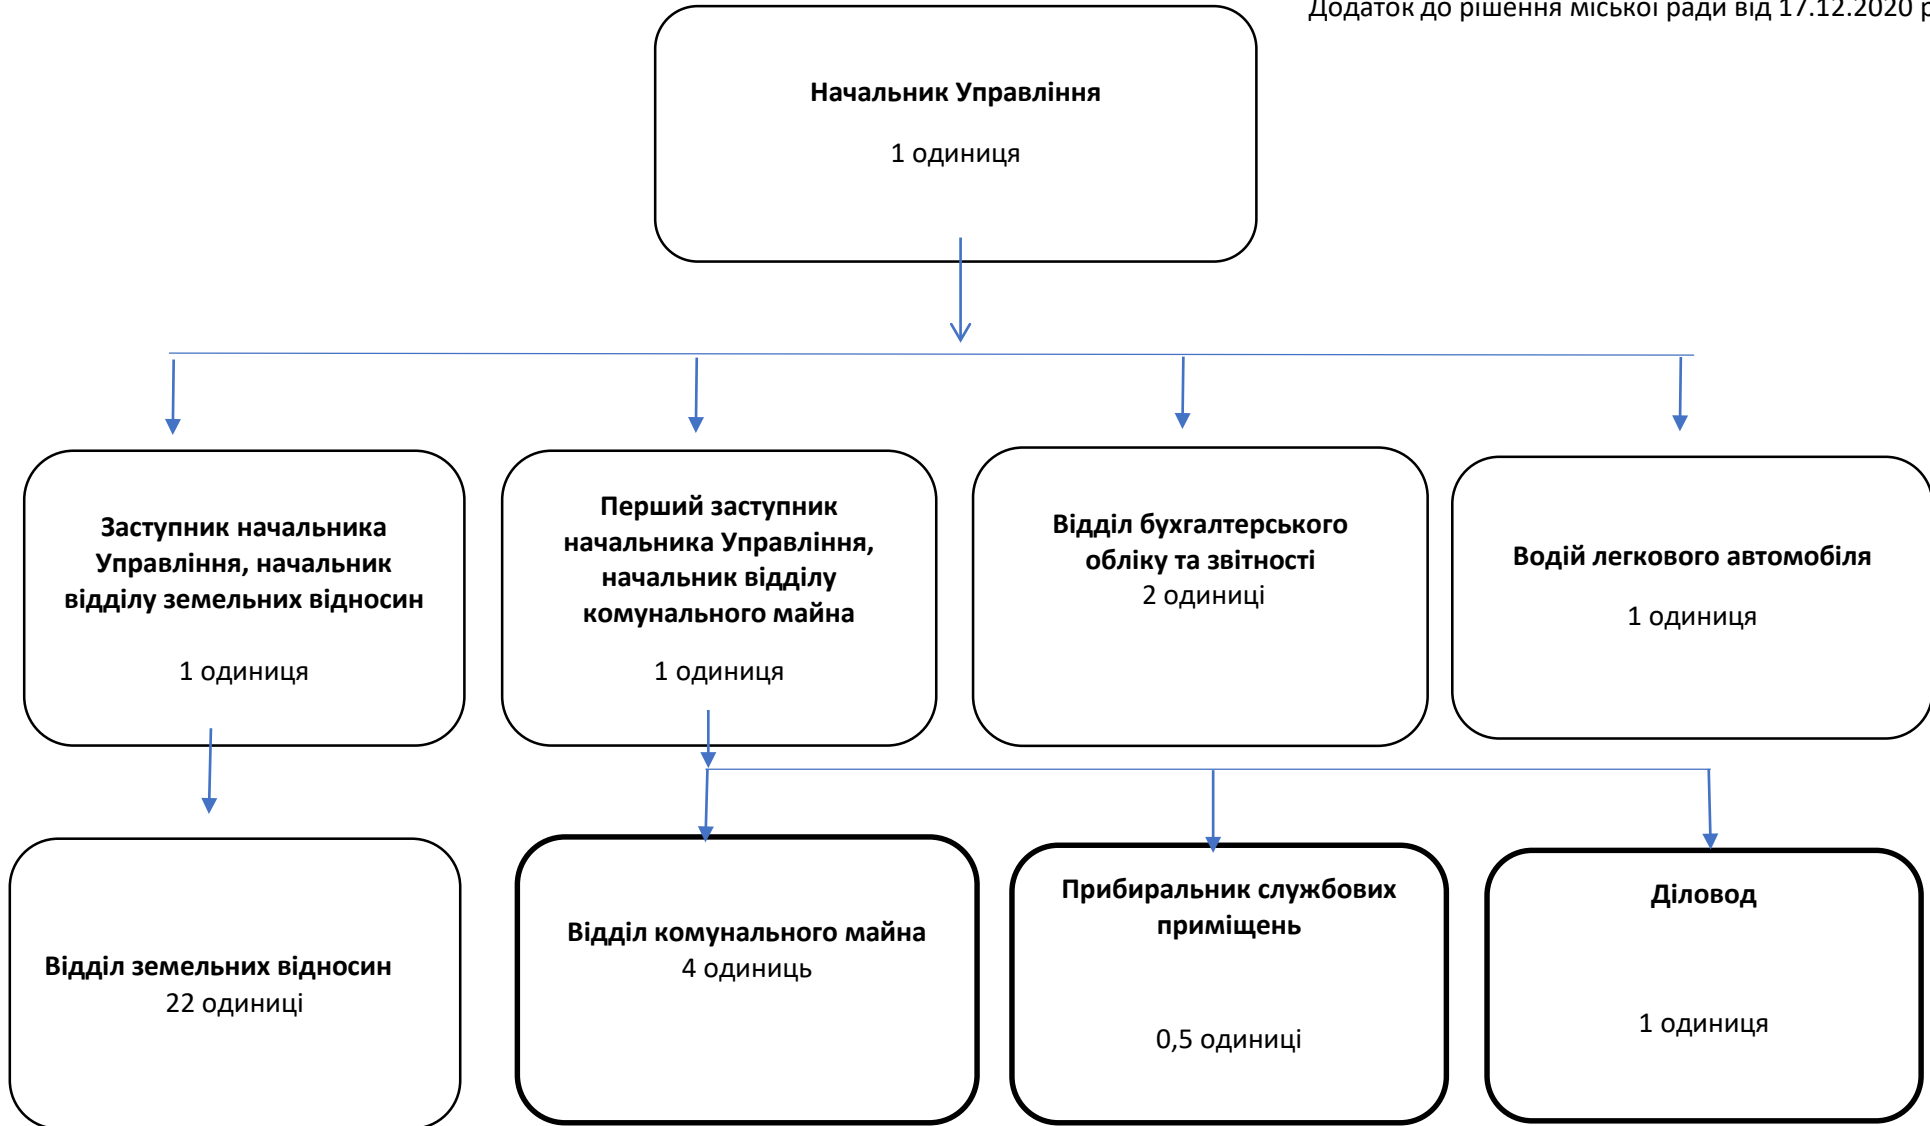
Додаток до рішення міської ради від 17.12.2020 р

Начальник Управління

1 одиниця

Заступник начальника Управління, начальник відділу земельних відносин

1 одиниця

Перший заступник начальника Управління, начальник відділу комунального майна

1 одиниця

Відділ бухгалтерського обліку та звітності
2 одиниці

Водій легкового автомобіля

1 одиниця

Відділ земельних відносин
22 одиниці

Відділ комунального майна
4 одиниць

Прибиральник службових приміщень

0,5 одиниці

Діловод

1 одиниця